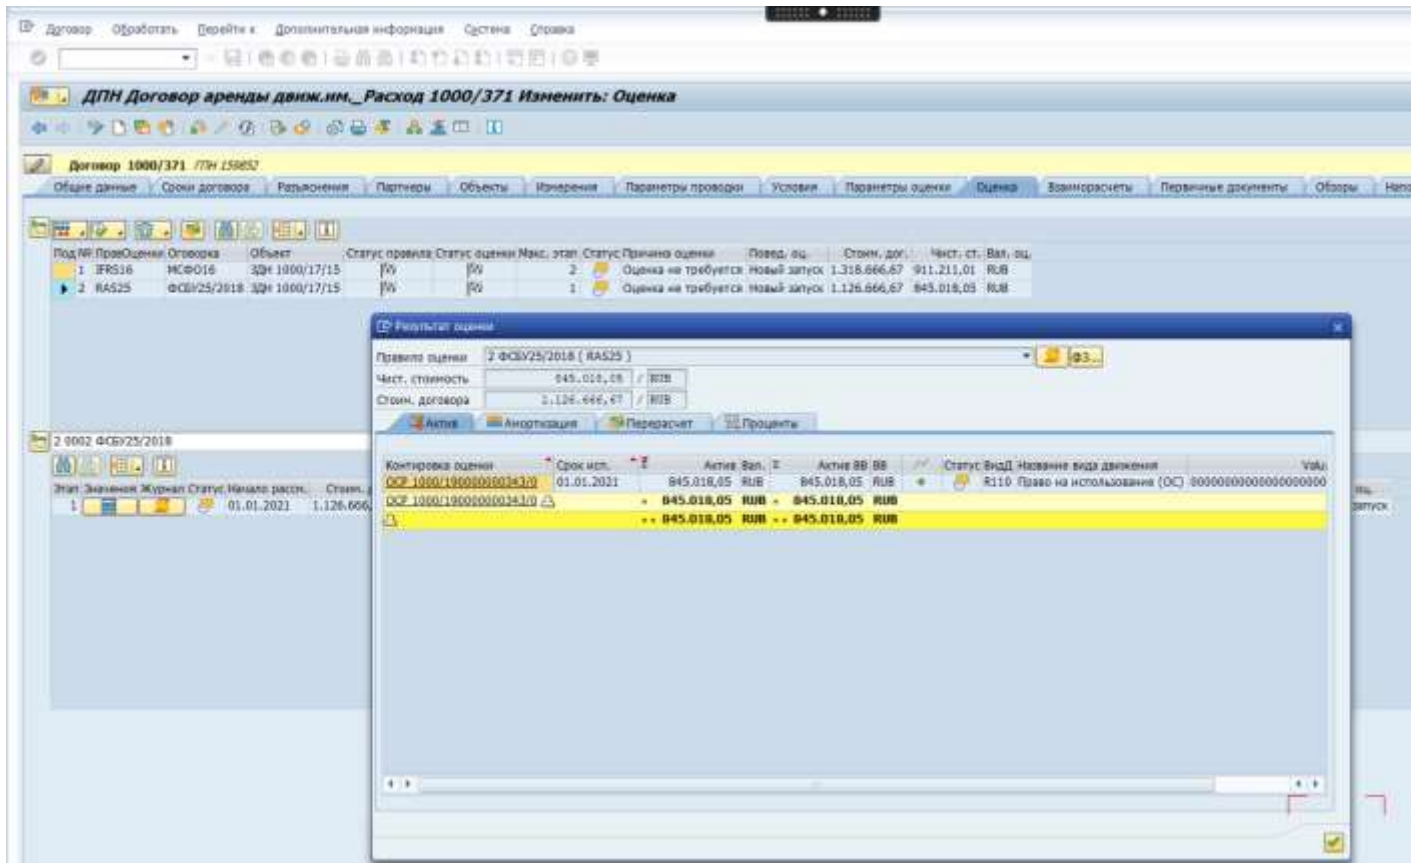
Договор Обработать Перейти к Дополнительная информация Система Справка

ДПН Договор аренды движ.им._Расход 1000/371 Изменить: Оценка

Договор 1000/371 ПДН 159852

Общие данные | Сроки договора | Разъяснения | Партнеры | Объекты | Измерения | Параметры проводки | Условия | Параметры оценки | Оценка | Взаиморасчеты | Первичные документы | Обзоры | Нало

| Под | №П | ПравОценки | Оговорка | Объект | Статус правила | Статус оценки | Макс. этап | Статус | Причина оценки | Повед. оц. | Стоим. дог. | Чист. ст. | Вал. оц. |
|---|---|---|---|---|---|---|---|---|---|---|---|---|---|
| | 1 | IFRS16 | МСФО16 | ЗДН 1000/17/15 | | | 2 | | Оценка не требуется | Новый запуск | 1.318.666,67 | 911.211,01 | RUB |
| | 2 | RAS25 | ФСБУ25/2018 | ЗДН 1000/17/15 | | | 1 | | Оценка не требуется | Новый запуск | 1.126.666,67 | 845.018,05 | RUB |

2 0002 ФСБУ25/2018

Этап Значения Журнал Статус Начало рассч. Стоим.
1 01.01.2021 1.126.666,

запуск

Результат оценки

Правило оценки 2 ФСБУ25/2018 ( RAS25 )
Чист. стоимость 845.018,05 / RUB
Стоим. договора 1.126.666,67 / RUB

Актив | Амортизация | Перерасчет | Проценты

| Контировка оценки | Срок исп. | Актив | Вал. | Актив BB | BB | Статус | ВидД | Название вида движения | Valu |
|---|---|---|---|---|---|---|---|---|---|
| ОСР 1000/190000000343/0 | 01.01.2021 | 845.018,05 | RUB | 845.018,05 | RUB | | R110 | Право на использование (ОС) | 0000000000000000000 |
| ОСР 1000/190000000343/0 | | • 845.018,05 | RUB • | 845.018,05 | RUB | | | | |
| | | •• 845.018,05 | RUB •• | 845.018,05 | RUB | | | | |